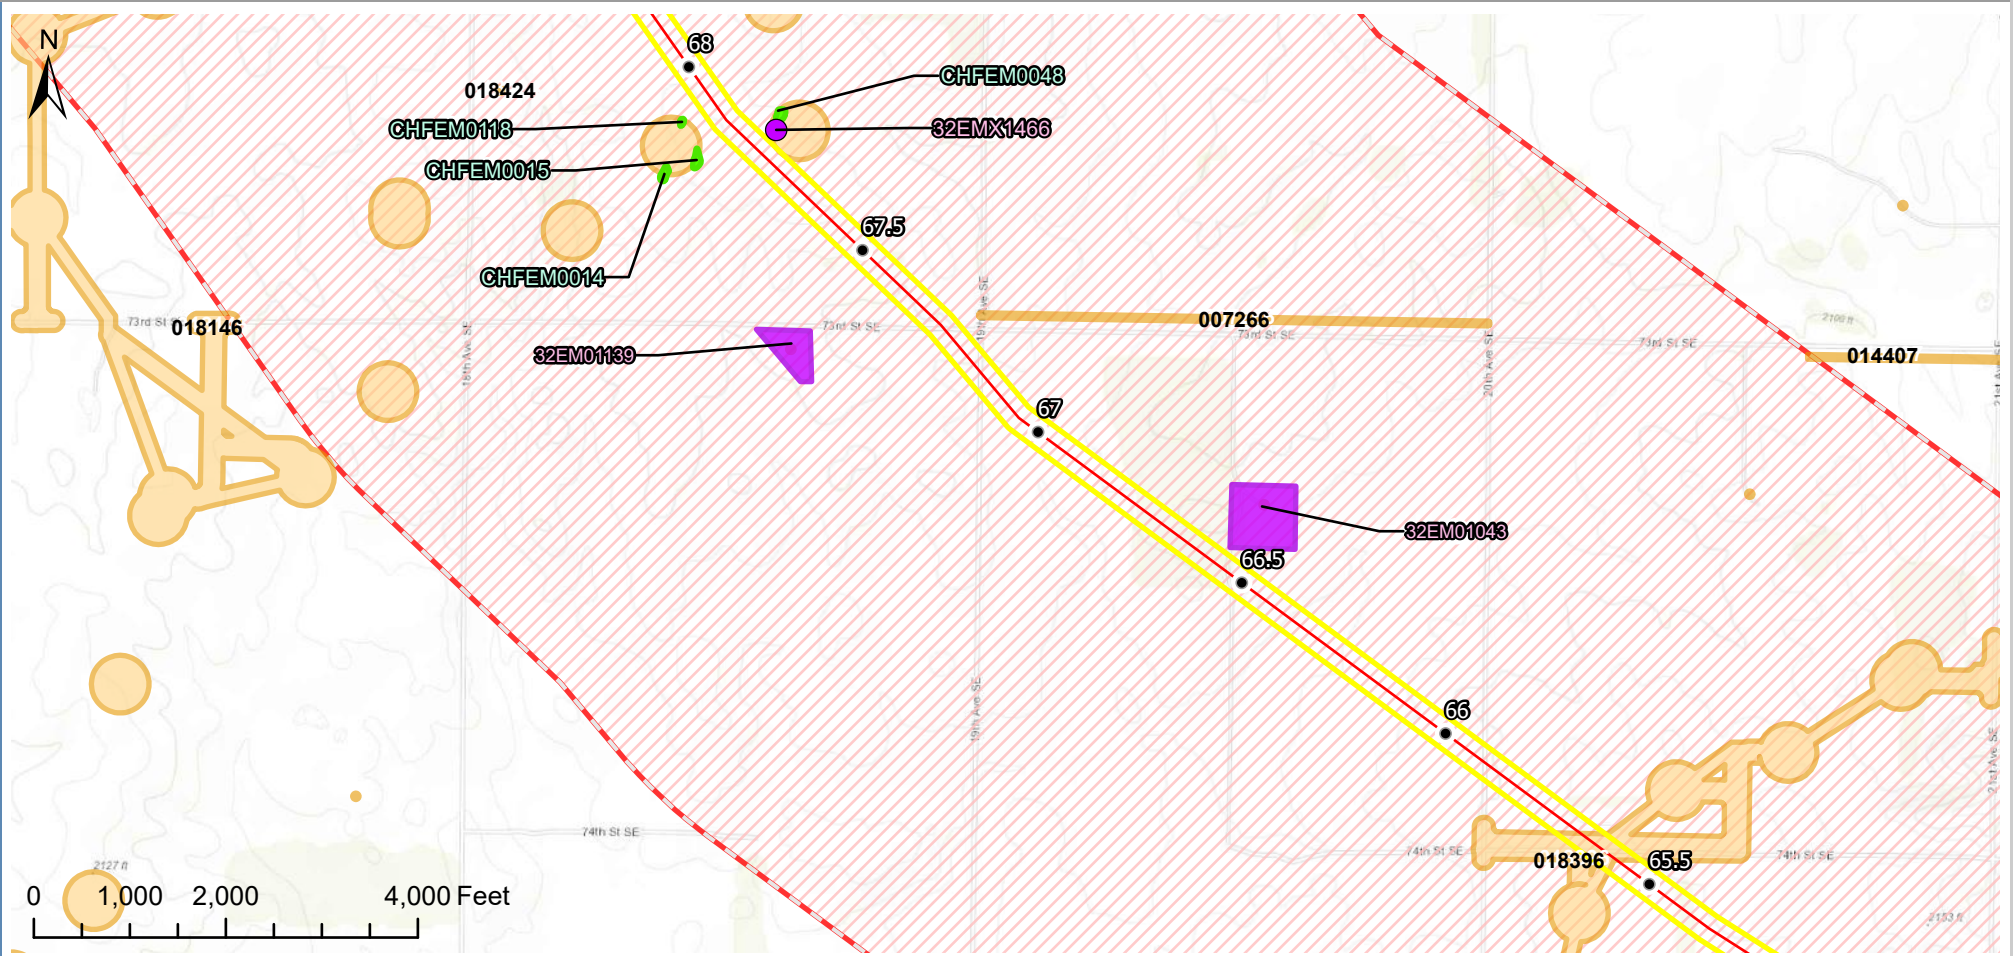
N

68

018424

CHFEM0048

CHFEM0118

32EMX1466

CHFEM0015

67.5

CHFEM0014

73rd St SE

018146

007266

73rd St SE

19th Ave SE

73rd St SE

2100 ft

014407

73rd St SE

32EM01139

18th Ave SE

20th Ave SE

21st Ave SE

67

32EM01043

66.5

19th Ave SE

66

21st Ave SE

74th St SE

74th St SE

018396

65.5

74th St SE

2127 ft

2153 ft

0 1,000 2,000 4,000 Feet